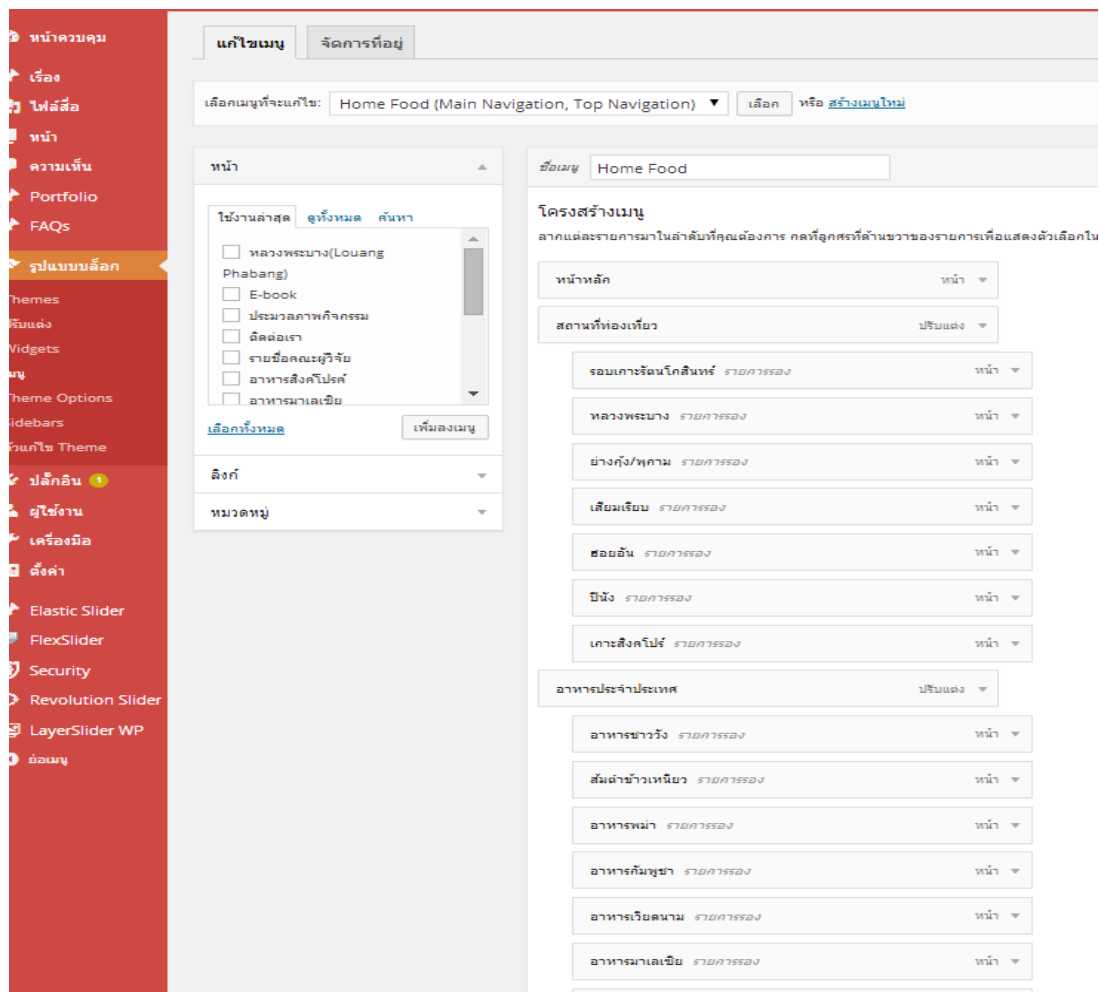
หน้าควบคุม
เรื่อง
ไฟล์สื่อ
หน้า
ความเห็น
Portfolio
FAQs
รูปแบบบล็อก
hemes
ปรับแต่ง
Vidgets
มนู
heme Options
idebars
ตัวแก้ไข Theme
ปลั๊กอิน 1
ผู้ใช้งาน
เครื่องมือ
ตั้งค่า
Elastic Slider
FlexSlider
Security
Revolution Slider
LayerSlider WP
ย่อเมนู

แก้ไขเมนู
จัดการที่อยู่

เลือกเมนูที่จะแก้ไข: Home Food (Main Navigation, Top Navigation) ▼ เลือก หรือ สร้างเมนูใหม่

หน้า
ใช้งานล่าสุด ดูทั้งหมด ค้นหา
หลวงพระบาง(Louang Phabang)
E-book
ประมวลภาพกิจกรรม
ติดต่อเรา
รายชื่อคณะผู้วิจัย
อาหารสิงค์โปรค์
อาหารมาเลเซีย
เลือกทั้งหมด
เพิ่มลงเมนู
ลิงก์
หมวดหมู่

ชื่อเมนู Home Food
โครงสร้างเมนู
ลากแต่ละรายการมาในลำดับที่คุณต้องการ กดที่ลูกศรที่ด้านขวาของรายการเพื่อแสดงตัวเลือกใน

หน้าหลัก หน้า
สถานที่ท่องเที่ยว ปรับแต่ง
รอบเกาะรัตนโกสินทร์ รายการรอง หน้า
หลวงพระบาง รายการรอง หน้า
ย่างกุ้ง/พุกาม รายการรอง หน้า
เสียมเรียบ รายการรอง หน้า
ซอยอัน รายการรอง หน้า
ปีนัง รายการรอง หน้า
เกาะสิงคโปร์ รายการรอง หน้า
อาหารประจำประเทศ ปรับแต่ง
อาหารชาววัง รายการรอง หน้า
ส้มตำข้าวเหนียว รายการรอง หน้า
อาหารพม่า รายการรอง หน้า
อาหารกัมพูชา รายการรอง หน้า
อาหารเวียดนาม รายการรอง หน้า
อาหารมาเลเซีย รายการรอง หน้า